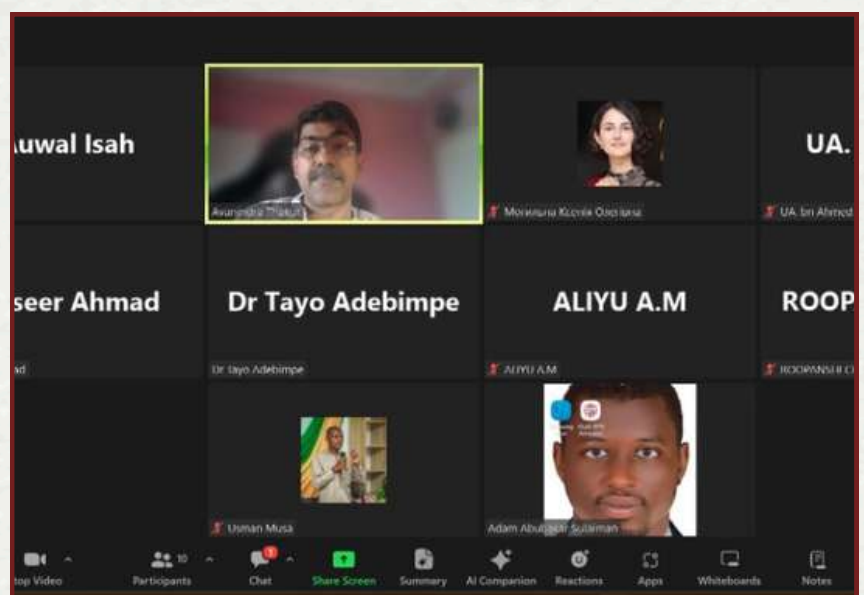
uwal Isah

Avanindra Thakur

Монкиына Ксения Олеговна

UA.

UA bn Ahmed

seer Ahmad

ad

Dr Tayo Adebimpe

Dr Tayo Adebimpe

ALIYU A.M

ALIYU A.M

ROOP

ROOPANSHI C

Usman Musa

Adam Abubakar Sulaiman

top Video

Participants 10

Chat

Share Screen

Summary

AI Companion

Reactions

Apps

Whiteboards

Notes